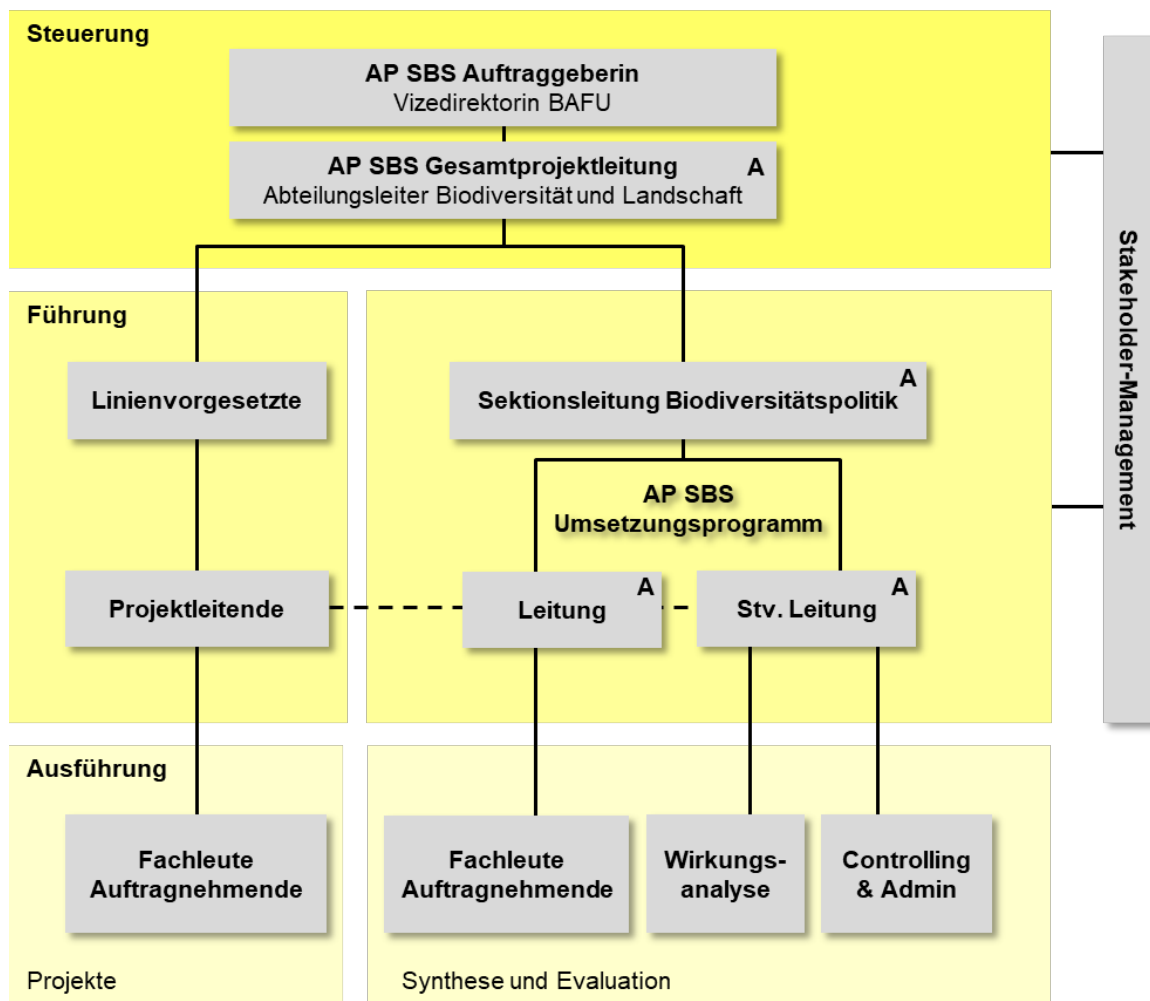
Steuerung

AP SBS Auftraggeberin
Vizedirektorin BAFU

AP SBS Gesamtprojektleitung A
Abteilungsleiter Biodiversität und Landschaft

Stakeholder-Management

Führung

Linienvorgesetzte

Sektionsleitung Biodiversitätspolitik A

AP SBS
Umsetzungsprogramm

Projektleitende

Leitung A

Stv. Leitung A

Ausführung

Fachleute
Auftragnehmende

Fachleute
Auftragnehmende

Wirkungs-
analyse

Controlling
& Admin

Projekte

Synthese und Evaluation